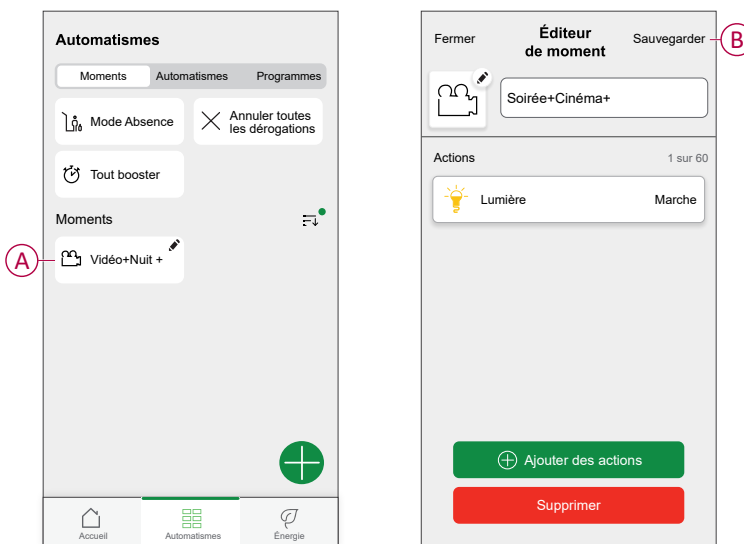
Automatismes

Moments | Automatismes | Programmes

Mode Absence

Annuler toutes les dérogations

Tout booster

Moments

A

Vidéo+Nuit +

Accueil | Automatismes | Énergie

Fermer

Éditeur de moment

Sauvegarder

B

Soirée+Cinéma+

Actions

1 sur 60

Lumière

Marche

Ajouter des actions

Supprimer